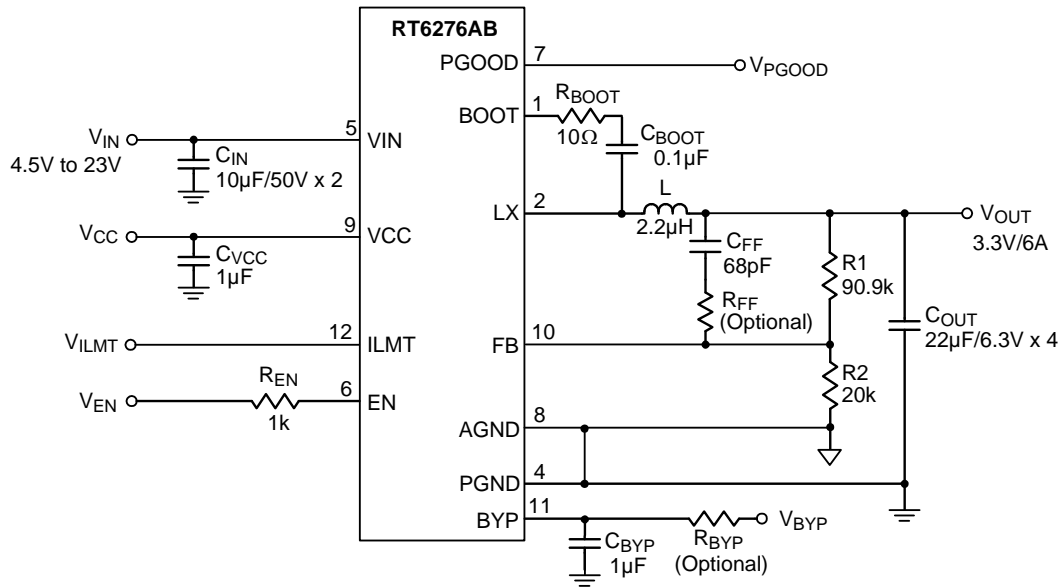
RT6276AB

PGOOD 7 $V_{PGOOD}$

BOOT 1 $R_{BOOT}$ 10Ω $C_{BOOT}$ 0.1μF

$V_{IN}$ 4.5V to 23V

5 VIN

$C_{IN}$ 10μF/50V x 2

LX 2 L 2.2μH

$V_{OUT}$ 3.3V/6A

$V_{CC}$

9 VCC

$C_{VCC}$ 1μF

$C_{FF}$ 68pF

R1 90.9k

$R_{FF}$ (Optional)

$C_{OUT}$ 22μF/6.3V x 4

$V_{ILMT}$

12 ILMT

FB 10

R2 20k

$V_{EN}$ $R_{EN}$ 1k 6 EN

AGND 8

PGND 4

BYP 11

$C_{BYP}$ 1μF

$R_{BYP}$ (Optional)

$V_{BYP}$